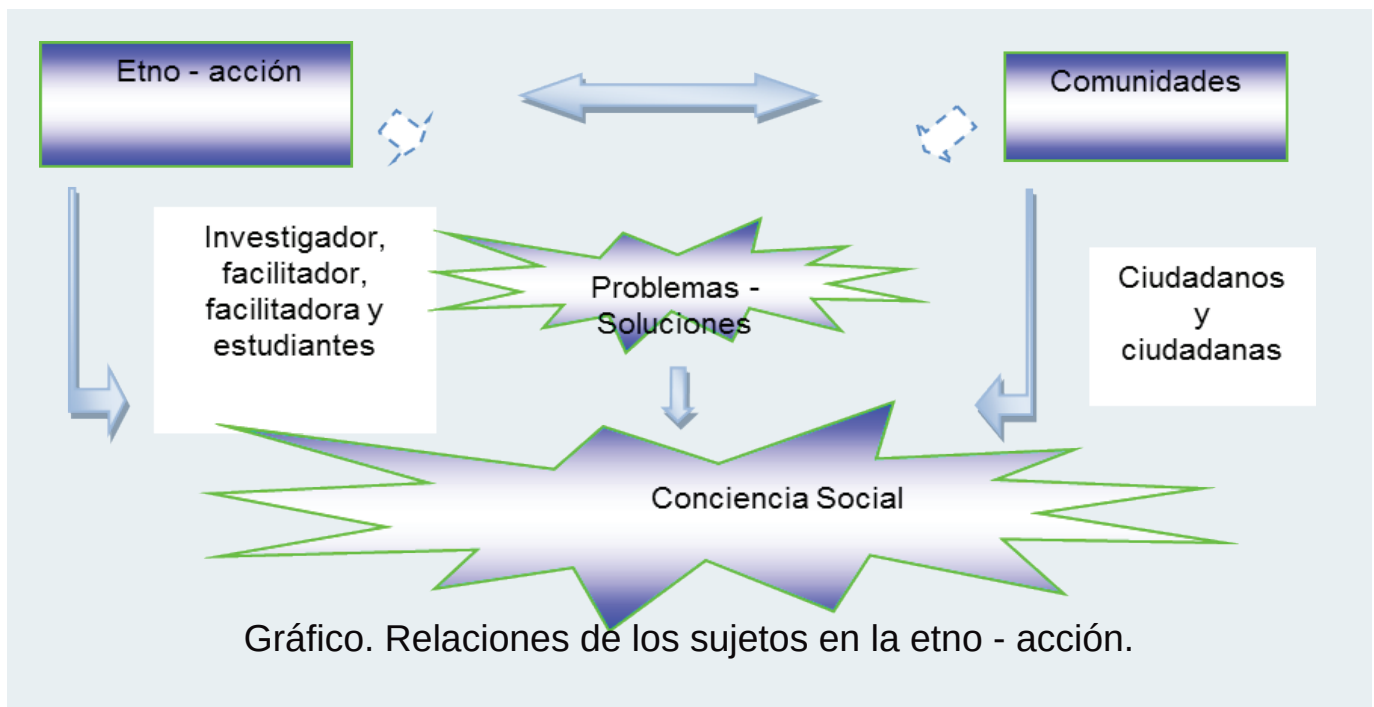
Etno - acción

Comunidades

Investigador, facilitador, facilitadora y estudiantes

Problemas - Soluciones

Ciudadanos y ciudadanas

Conciencia Social

Gráfico. Relaciones de los sujetos en la etno - acción.